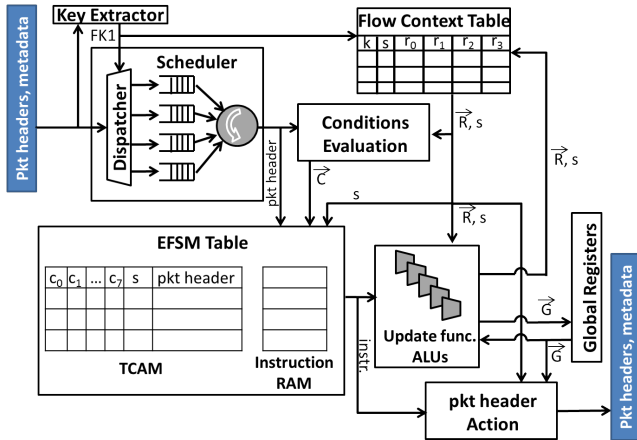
Pkt headers, metadata

Key Extractor

FK1

Scheduler

Dispatcher

Flow Context Table

| k | s | $r_0$ | $r_1$ | $r_2$ | $r_3$ |
|---|---|---|---|---|---|
| | | | | | |
| | | | | | |
| | | | | | |

Conditions Evaluation

$\vec{R}$, s

$\vec{R}$, s

pkt header

$\vec{C}$

s

$\vec{R}$, s

EFSM Table

| $c_0$ | $c_1$ | ... | $c_7$ | s | pkt header |
|---|---|---|---|---|---|
| | | | | | |
| | | | | | |
| | | | | | |

TCAM

Instruction RAM

instr.

Update func. ALUs

$\vec{G}$

$\vec{G}$

Global Registers

pkt header Action

Pkt headers, metadata